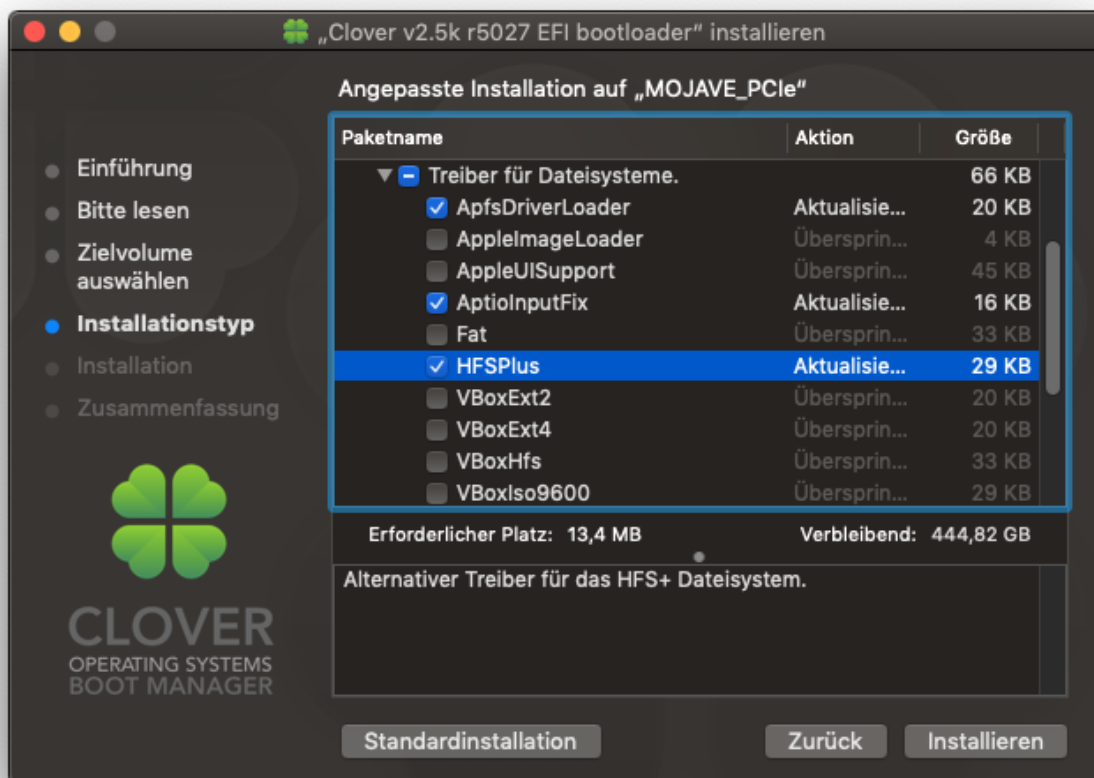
„Clover v2.5k r5027 EFI bootloader“ installieren

Angepasste Installation auf „MOJAVE_PCIe“

Einführung
Bitte lesen
Zielvolume auswählen
Installationstyp
Installation
Zusammenfassung

| Paketname | Aktion | Größe |
|---|---|---|
| Treiber für Dateisysteme. | | 66 KB |
| ApfsDriverLoader | Aktualisie... | 20 KB |
| AppleImageLoader | Überspring... | 4 KB |
| AppleUISupport | Überspring... | 45 KB |
| AptioInputFix | Aktualisie... | 16 KB |
| Fat | Überspring... | 33 KB |
| HFSPlus | Aktualisie... | 29 KB |
| VBoxExt2 | Überspring... | 20 KB |
| VBoxExt4 | Überspring... | 20 KB |
| VBoxHfs | Überspring... | 33 KB |
| VBoxIso9600 | Überspring... | 29 KB |

Erforderlicher Platz: 13,4 MB
Verbleibend: 444,82 GB

Alternativer Treiber für das HFS+ Dateisystem.

CLOVER
OPERATING SYSTEMS
BOOT MANAGER

Standardinstallation
Zurück
Installieren